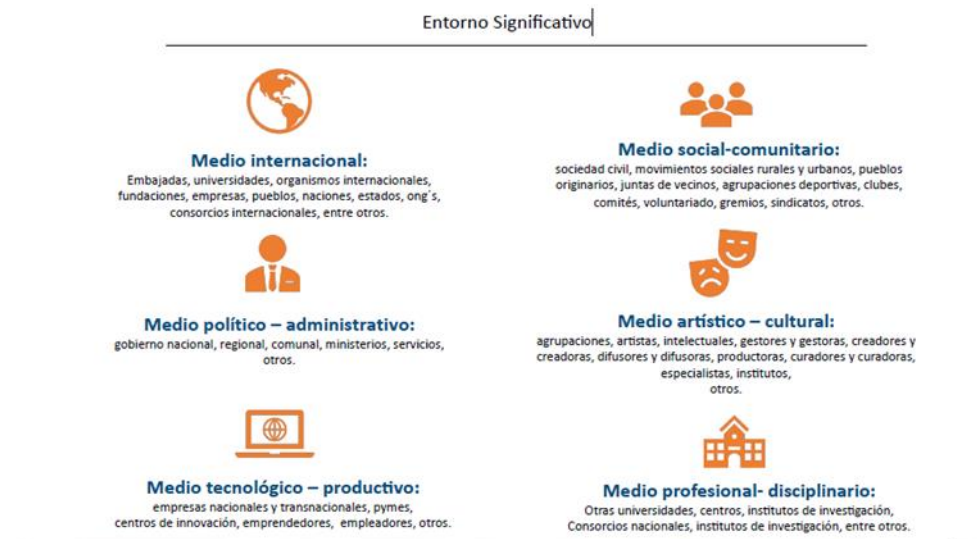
Entorno Significativo

Medio internacional:
Embajadas, universidades, organismos internacionales, fundaciones, empresas, pueblos, naciones, estados, ong´s, consorcios internacionales, entre otros.

Medio político – administrativo:
gobierno nacional, regional, comunal, ministerios, servicios, otros.

Medio tecnológico – productivo:
empresas nacionales y transnacionales, pymes, centros de innovación, emprendedores, empleadores, otros.

Medio social-comunitario:
sociedad civil, movimientos sociales rurales y urbanos, pueblos originarios, juntas de vecinos, agrupaciones deportivas, clubes, comités, voluntariado, gremios, sindicatos, otros.

Medio artístico – cultural:
agrupaciones, artistas, intelectuales, gestores y gestoras, creadores y creadoras, difusores y difusoras, productoras, curadores y curadoras, especialistas, institutos, otros.

Medio profesional- disciplinario:
Otras universidades, centros, institutos de investigación, Consorcios nacionales, institutos de investigación, entre otros.